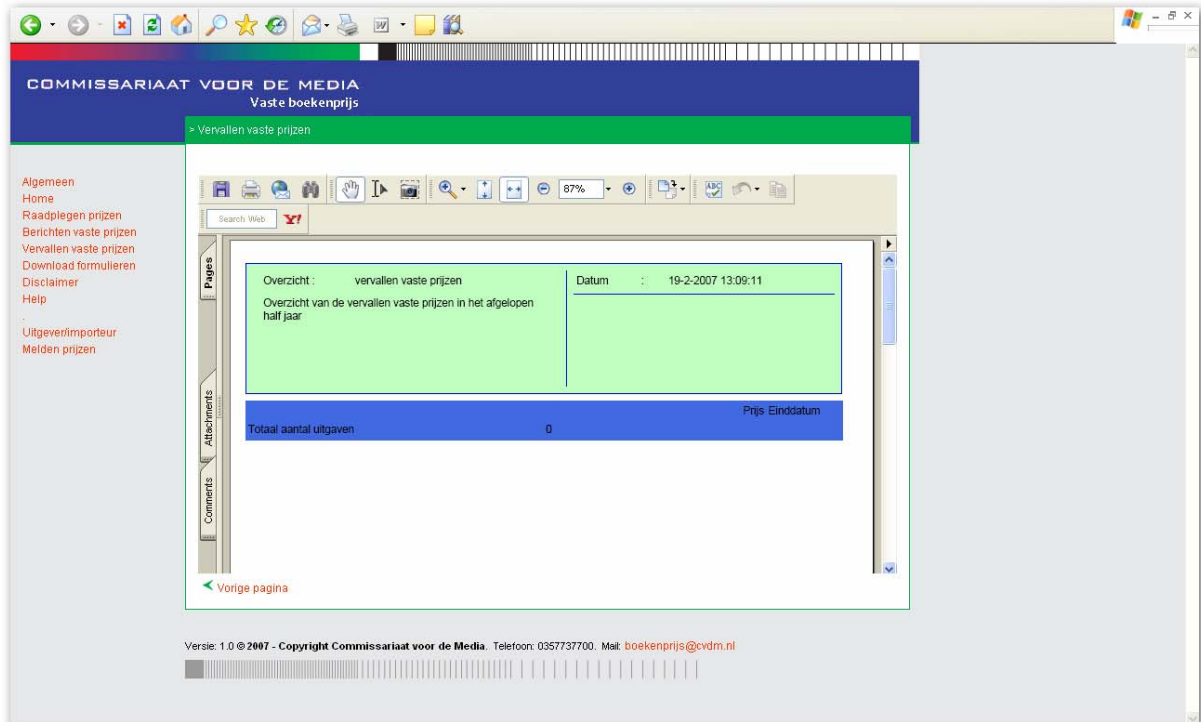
COMMISSARIAAT VOOR DE MEDIA
Vaste boekenprijs

> Vervallen vaste prijzen

Algemeen
Home
Raadplegen prijzen
Berichten vaste prijzen
Vervallen vaste prijzen
Download formulieren
Disclaimer
Help
.
Uitgever/importeur
Melden prijzen

87%

Search Web

Pages

Attachments

Comments

Overzicht : vervallen vaste prijzen

Overzicht van de vervallen vaste prijzen in het afgelopen half jaar

Datum : 19-2-2007 13:09:11

Prijs Einddatum

Totaal aantal uitgaven 0

Vorige pagina

Versie: 1.0 © 2007 - Copyright Commissariaat voor de Media. Telefoon: 0357737700. Mail: boekenprijs@cvdm.nl